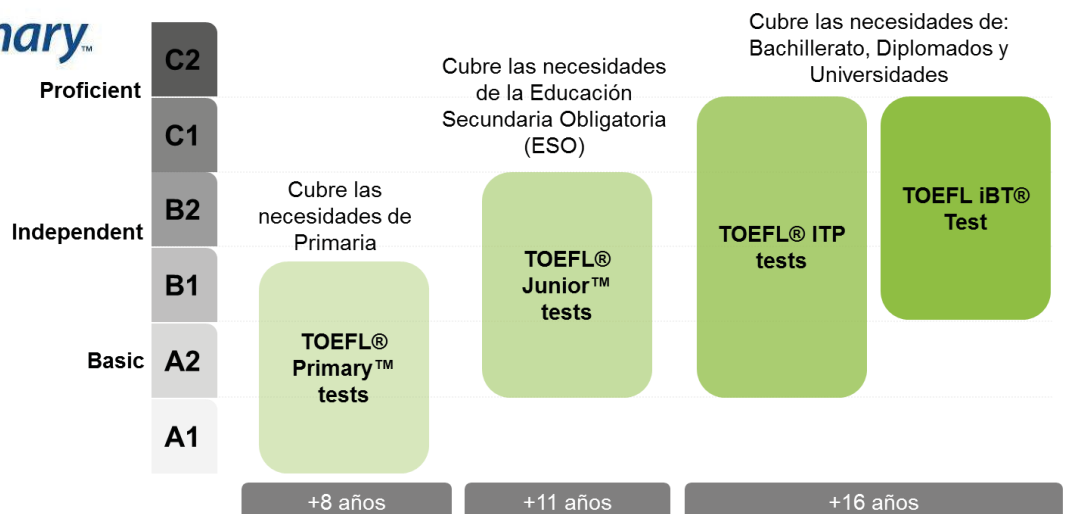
nary™

Proficient
Independent
Basic

C2
C1
B2
B1
A2
A1

Cubre las necesidades de Primaria

TOEFL® Primary™ tests

Cubre las necesidades de la Educación Secundaria Obligatoria (ESO)

TOEFL® Junior™ tests

Cubre las necesidades de: Bachillerato, Diplomados y Universidades

TOEFL® ITP tests

TOEFL iBT® Test

+8 años
+11 años
+16 años